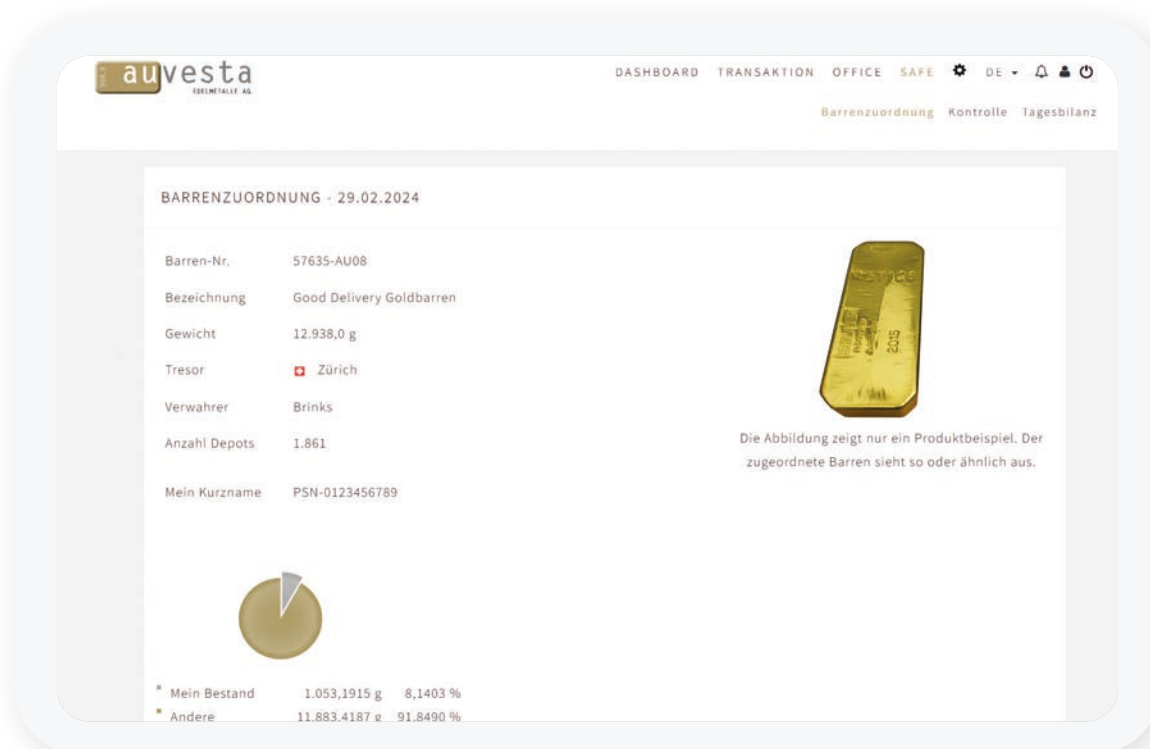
auvesta EDELMETALLE AG

DASHBOARD TRANSAKTION OFFICE SAFE DE

Barrenzuordnung Kontrolle Tagesbilanz

BARRENZUORDNUNG - 29.02.2024

| | |
|---|---|
| Barren-Nr. | 57635-AU08 |
| Bezeichnung | Good Delivery Goldbarren |
| Gewicht | 12.938,0 g |
| Tresor | Zürich |
| Verwahrer | Brinks |
| Anzahl Depots | 1.861 |
| Mein Kurzname | PSN-0123456789 |

Die Abbildung zeigt nur ein Produktbeispiel. Der zugeordnete Barren sieht so oder ähnlich aus.

| | | |
|---|---|---|
| Mein Bestand | 1.053,1915 g | 8,1403 % |
| Andere | 11.883,4187 g | 91,8490 % |